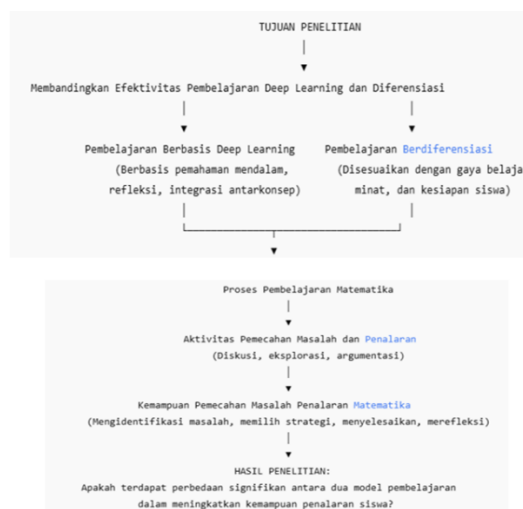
TUJUAN PENELITIAN

Membandingkan Efektivitas Pembelajaran Deep Learning dan Diferensiasi

Pembelajaran Berbasis Deep Learning
(Berbasis pemahaman mendalam, refleksi, integrasi antarkonsep)

Pembelajaran Berdiferensiasi
(Disesuaikan dengan gaya belaja minat, dan kesiapan siswa)

Proses Pembelajaran Matematika

Aktivitas Pemecahan Masalah dan Penalaran
(Diskusi, eksplorasi, argumentasi)

Kemampuan Pemecahan Masalah Penalaran Matematika
(Mengidentifikasi masalah, memilih strategi, menyelesaikan, merefleksi)

HASIL PENELITIAN:
Apakah terdapat perbedaan signifikan antara dua model pembelajaran dalam meningkatkan kemampuan penalaran siswa?